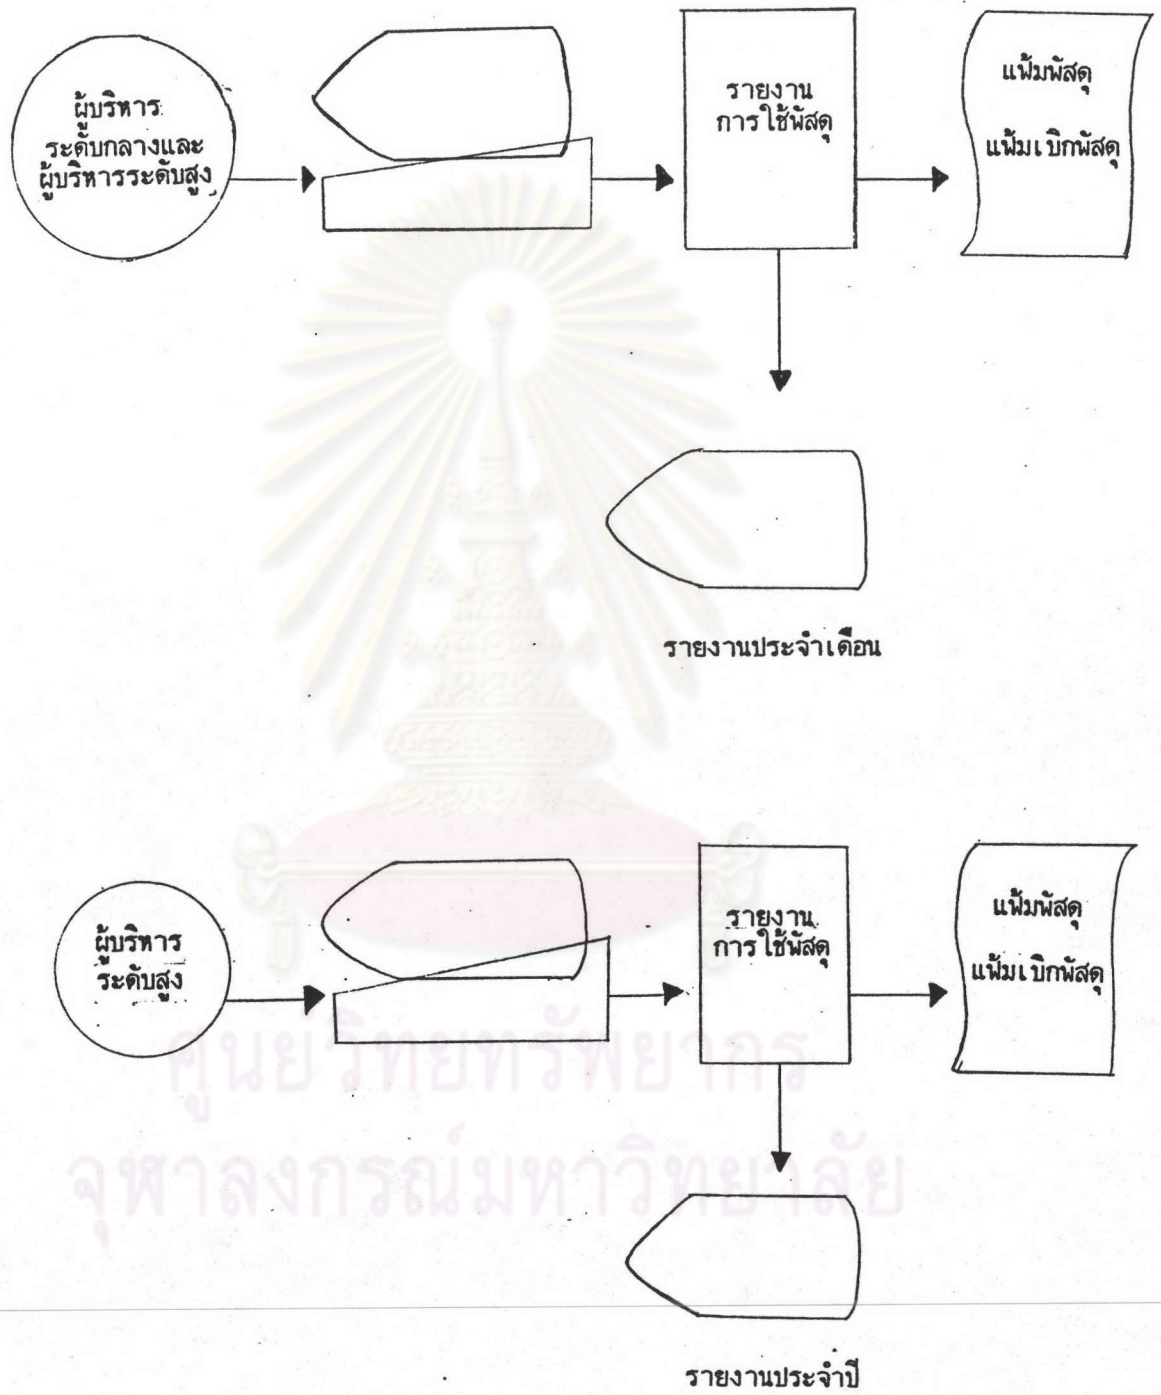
ผู้บริหาร ระดับกลางและ ผู้บริหารระดับสูง

รายงาน การใช้พัสดุ

แฟ้มพัสดุ

แฟ้มเบิกพัสดุ

รายงานประจำเดือน

ผู้บริหาร ระดับสูง

รายงาน การใช้พัสดุ

แฟ้มพัสดุ

แฟ้มเบิกพัสดุ

รายงานประจำปี

ศูนย์วิทยทรัพยากร

จุฬาลงกรณ์มหาวิทยาลัย